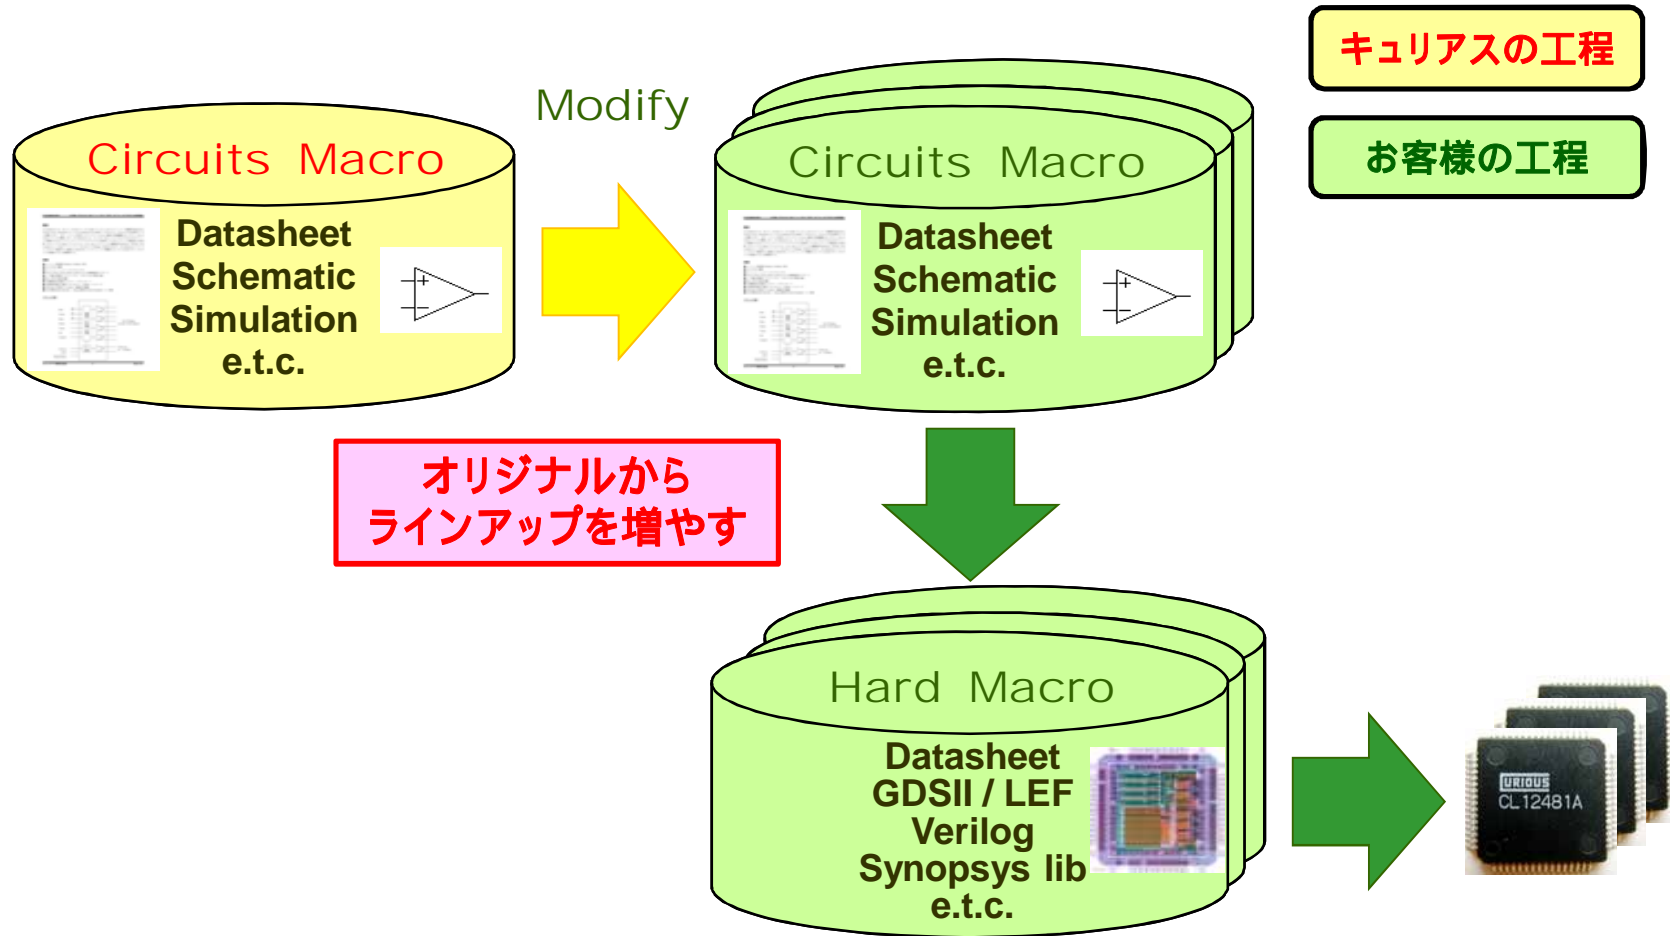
キュリアスの工程

お客様の工程

Circuits Macro

Datasheet
Schematic
Simulation
e.t.c.

Modify

Circuits Macro

Datasheet
Schematic
Simulation
e.t.c.

オリジナルから
ラインアップを増やす

Hard Macro

Datasheet
GDSII / LEF
Verilog
Synopsys lib
e.t.c.

URIOUS
CL12481A